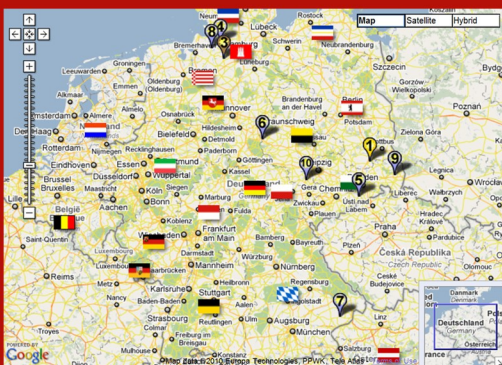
Map
Satellite
Hybrid
Lübeck
Rostock
Neum
Schwerin
Neubrandenburg
Szczecin
Bremerhaven
Hamburg
Groningen
Leeuwarden
Oldenburg
Bremen
Lüneburg
Gorzów Wielkopolski
Alkmaar
Almelo
Oldenburg
Brandenburg an der Havel
Berlin
Potsdam
Hannover
Amsterdam
Hengelo
Bielefeld
Hildesheim
Braunschweig
Den Haag
Utrecht
Eindhoven
Essen
Dortmund
Kassel
Leipzig
Düsseldorf
Wuppertal
Siegen
Deutschland
Germany
Gera
Chemnitz
Dresden
Brussel
Bruxelles
Köln
Erfurt
Jena
Zwickau
Ústí nad Labem
België
Belgique
Koblenz
Frankfurt am Main
Praha
Lille
Saint-Quentin
Wiesbaden
Darmstadt
Würzburg
Česká Republika
Czech Republic
Reims
Luxembourg
Mannheim
Nürnberg
Karlsruhe
Regensburg
Nancy
Stuttgart
Baden-Baden
Augsburg
Strasbourg
Freiburg
Denmark
Deutschland
Germany
Österreich
München
Map data ©2010 Europa Technologies, PPWK, Tele Atlas
POWERED BY
Google
1
2
3
5
6
7
8
9
10